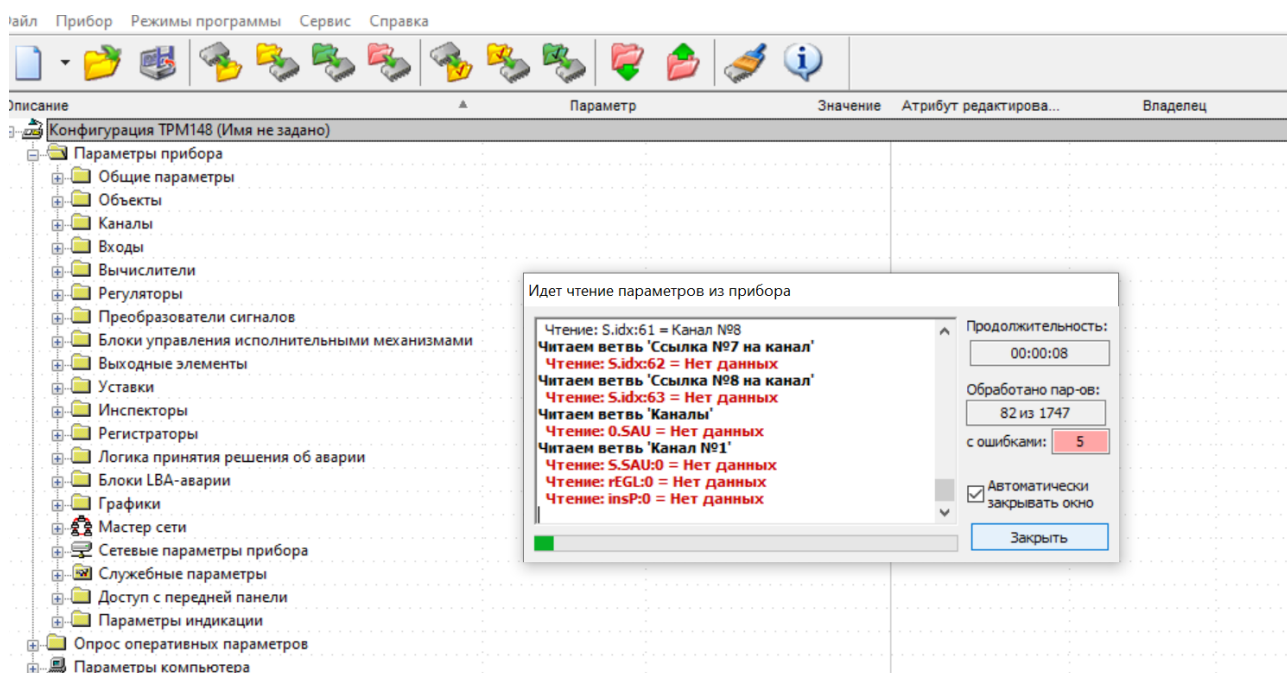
айл Прибор Режимы программы Сервис Справка

Описание | Параметр | Значение | Атрибут редактирова... | Владелец

Конфигурация ТРМ148 (Имя не задано)
Параметры прибора
Общие параметры
Объекты
Каналы
Входы
Вычислители
Регуляторы
Преобразователи сигналов
Блоки управления исполнительными механизмами
Выходные элементы
Уставки
Инспекторы
Регистраторы
Логика принятия решения об аварии
Блоки LBA-аварии
Графики
Мастер сети
Сетевые параметры прибора
Служебные параметры
Доступ с передней панели
Параметры индикации
Опрос оперативных параметров
Параметры компьютера

Идет чтение параметров из прибора

Чтение: S.idx:61 = Канал №8
Читаем ветвь 'Ссылка №7 на канал'
Чтение: S.idx:62 = Нет данных
Читаем ветвь 'Ссылка №8 на канал'
Чтение: S.idx:63 = Нет данных
Читаем ветвь 'Каналы'
Чтение: 0.SAU = Нет данных
Читаем ветвь 'Канал №1'
Чтение: S.SAU:0 = Нет данных
Чтение: rEGL:0 = Нет данных
Чтение: insP:0 = Нет данных

Продолжительность:
00:00:08
Обработано пар-ов:
82 из 1747
с ошибками: 5
Автоматически закрывать окно
Закрыть